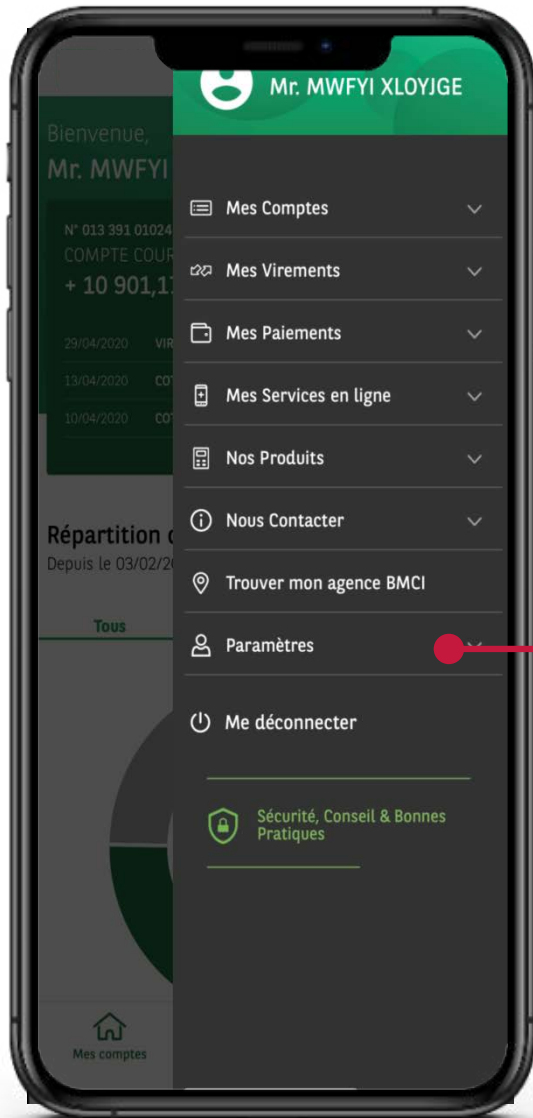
Mr. MWFYI XLOYJGE

Bienvenue,
Mr. MWFYI

N° 013 391 01024
COMPTE COUR
+ 10 901,1

29/04/2020 VIR
13/04/2020 CO
10/04/2020 CO

Répartition
Depuis le 03/02/2

Tous

Mes Comptes

Mes Virements

Mes Paiements

Mes Services en ligne

Nos Produits

Nous Contacter

Trouver mon agence BMCI

Paramètres

Me déconnecter

Sécurité, Conseil & Bonnes Pratiques

Mes comptes